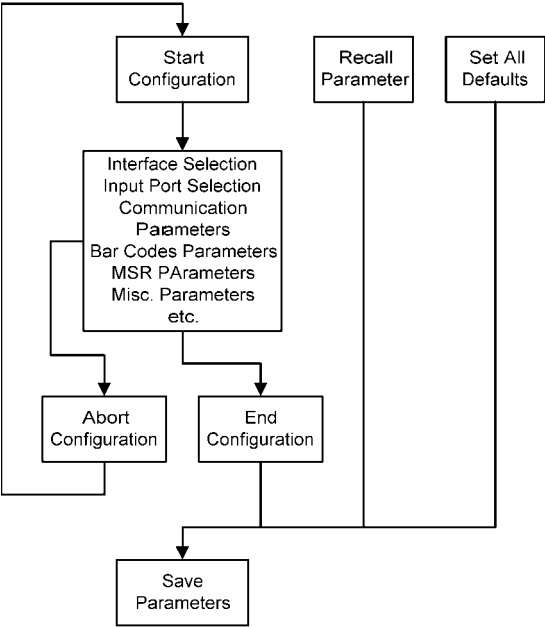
Start Configuration

Recall Parameter

Set All Defaults

Interface Selection
Input Port Selection
Communication Parameters
Bar Codes Parameters
MSR PArameters
Misc. Parameters
etc.

Abort Configuration

End Configuration

Save Parameters